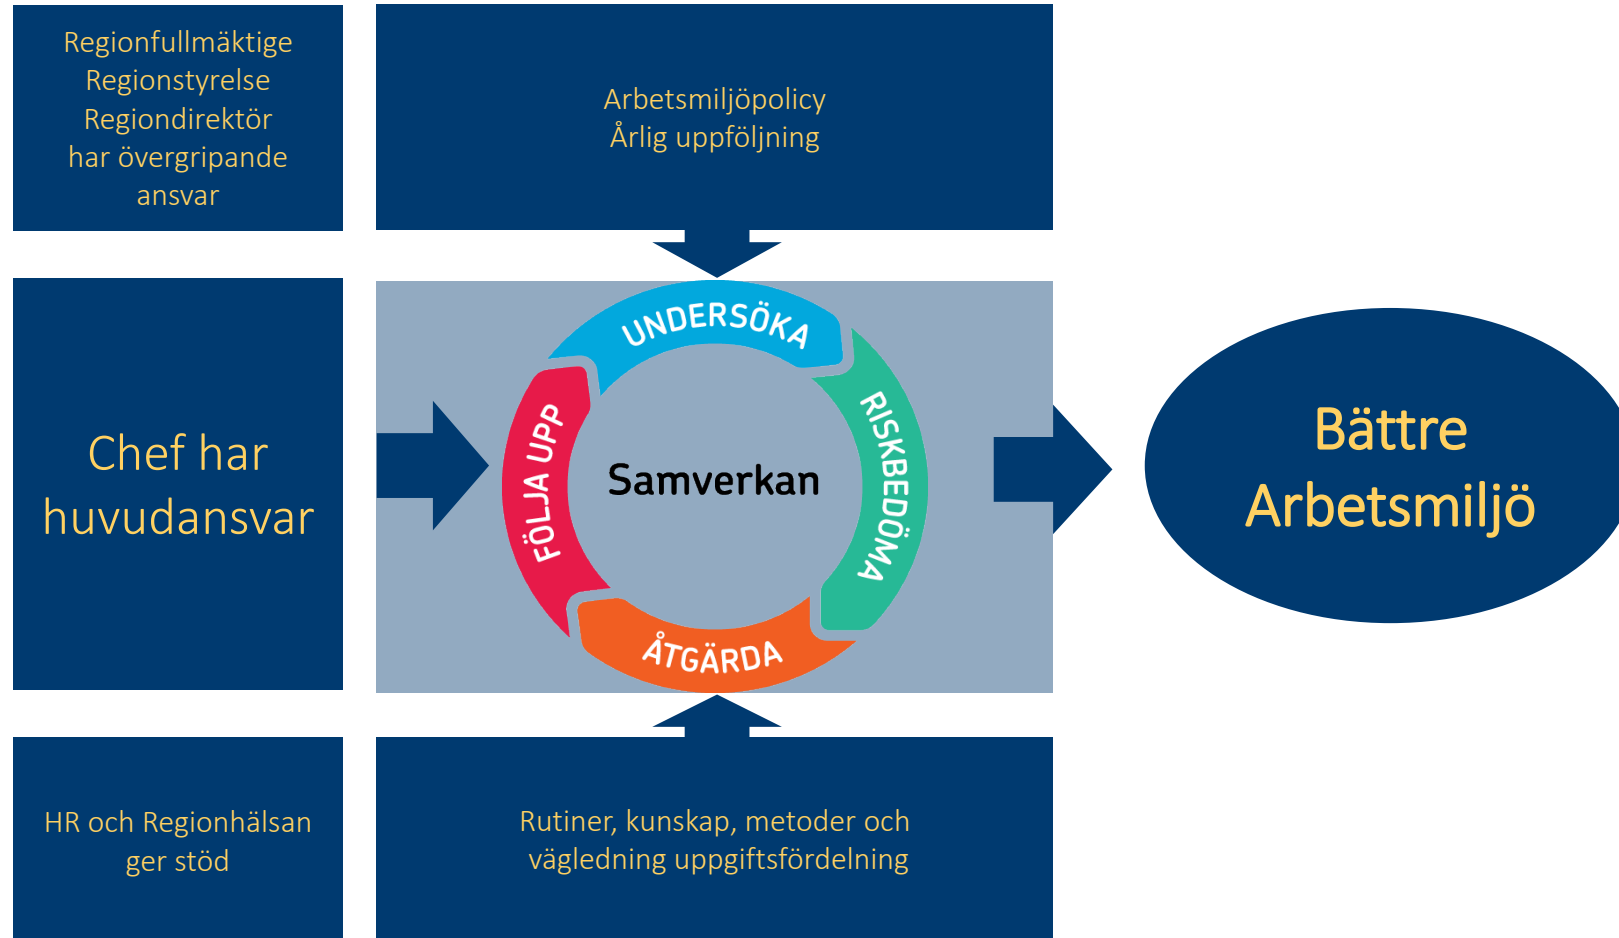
Regionfullmäktige
Regionstyrelse
Regiondirektör
har övergripande
ansvar

Arbetsmiljöpolicy
Årlig uppföljning

Chef har
huvudansvar

UNDERSÖKA

RISKBEDÖMA

ÅTGÄRDA

FÖLJA UPP

Samverkan

Bättre
Arbetsmiljö

HR och Regionhälsan
ger stöd

Rutiner, kunskap, metoder och
vägledning uppgiftsfördelning